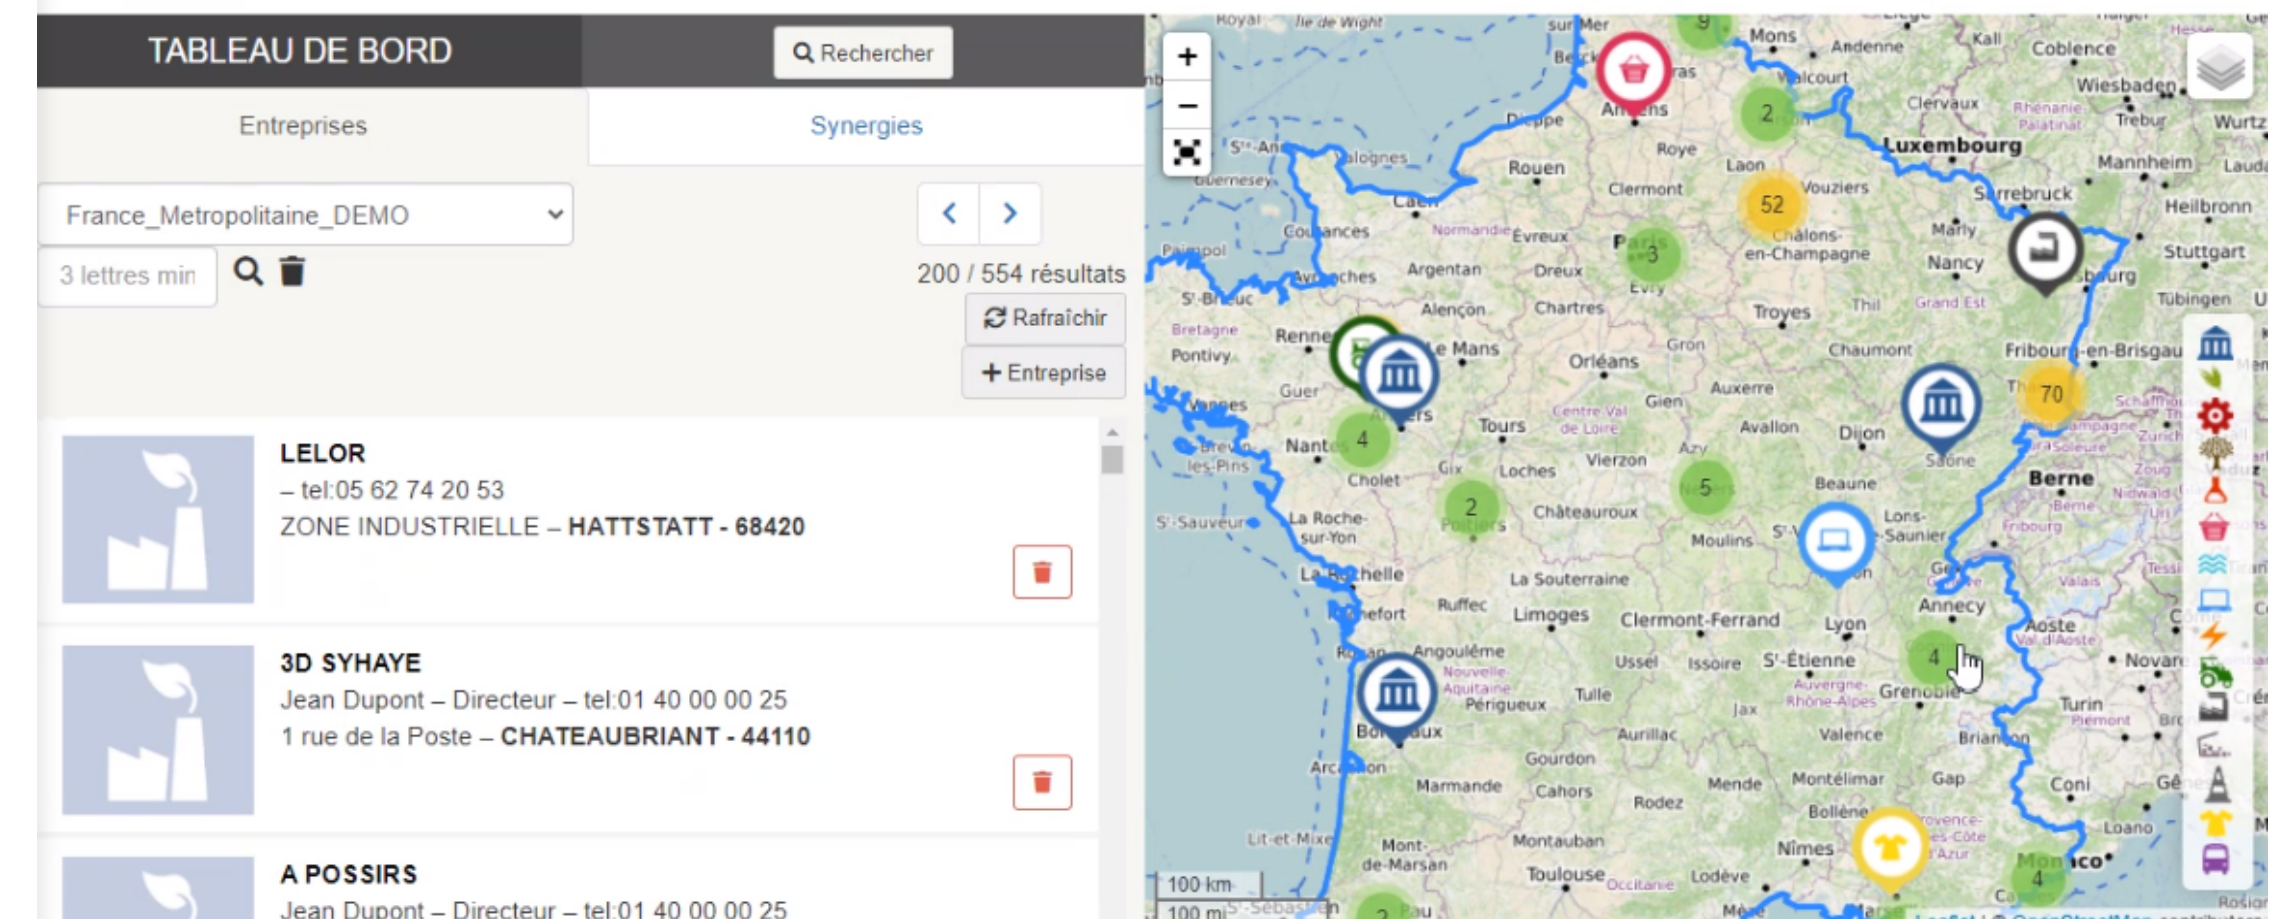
TABLEAU DE BORD

Rechercher

Entreprises

Synergies

France_Metropolitaine_DEMO

3 lettres min

200 / 554 résultats

Rafraîchir

+ Entreprise

LELOR
– tel:05 62 74 20 53
ZONE INDUSTRIELLE – HATTSTATT - 68420

3D SYHAYE
Jean Dupont – Directeur – tel:01 40 00 00 25
1 rue de la Poste – CHATEAUBRIANT - 44110

A POSSIRS
Jean Dupont – Directeur – tel:01 40 00 00 25

+
−

9
2
52
3
70
4
2
5
4
4

Mons
Ardenne
Kall
Coblence
Wiesbaden
Valcourt
Clervaux
Luxembourg
Trebur
Wurtz
Mannheim
Sarrebruck
Heilbronn
Stuttgart
Tübingen
Dieppe
Rouen
Roye
Laon
Clermont
Vouziers
Caen
Coutances
Normandie
Evreux
Paris
Châlons-en-Champagne
Marly
Nancy
Paimpol
Guernesey
Avranches
Argentan
Dreux
Evry
Grand Est
St-Brieuc
Alençon
Chartres
Troyes
Bretagne
Pontivy
Rennes
Le Mans
Orléans
Chaumont
Fribourg-en-Brisgau
Vannes
Angers
Tours
Gien
Auxerre
Avallon
Dijon
Nantes
Centre-Val de Loire
Vierzon
Cholet
Loches
Beaune
Berne
St-Sauveur
La Roche-sur-Yon
Poitiers
Châteauroux
Nevers
Lons-le-Saunier
Moulins
La Rochelle
La Souterraine
Rochefort
Ruffec
Limoges
Clermont-Ferrand
Lyon
Annecy
Aoste
Angoulême
Nouvelle-Aquitaine
Ussel
Issoire
St-Étienne
Grenoble
Novare
Périgueux
Tulle
Auvergne-Rhône-Alpes
Turin
Bordeaux
Aurillac
Valence
Briançon
Arcachon
Gourdon
Marmande
Cahors
Rodez
Mende
Montélimar
Gap
Coni
Bollène
Provence-Alpes-Côte d'Azur
Mont-de-Marsan
Montauban
Nîmes
Toulouse
Occitanie
Lodève
Monaco
100 km
100 mi
Leaflet | © OpenStreetMap contributors